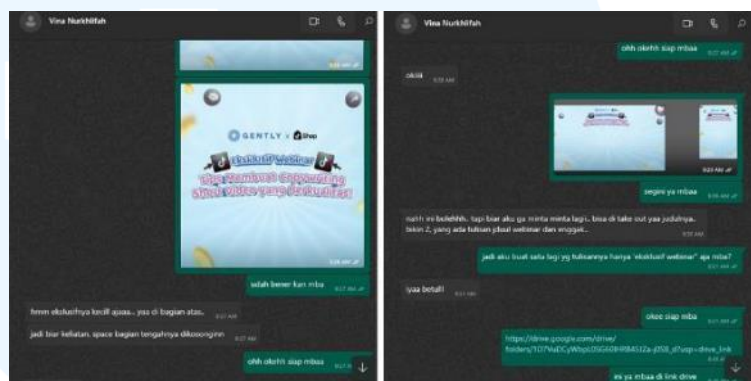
Vina Nurkhlifah

GENTLY x Shop

Eksklusif Webinar

sudah bener kan mba

hmm eksklusifnya kecill ajaaa.. yas di bagian atas..

jadi biar kelliatan. space bagian tengahnya dikosonginn

ohh okehh siap mbaa

Vina Nurkhlifah

ohh okehh siap mbaa

okiiii

9:20 AM

segini ya mbaa

nahh ini bolehhh.. tapi biar aku ga minta minta lagi.. bisa di take out yaa judulnya.. bikin 2, yang ada tulisan jdual webinar dan engga..

jadi aku buat satu lagi yg tulisannya hanya "eksklusif webinar" aja mba?

iyaa betul!!

okee siap mba

https://drive.google.com/drive/folders/1O7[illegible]?usp=drive_link

ini ya mbaa di link drive